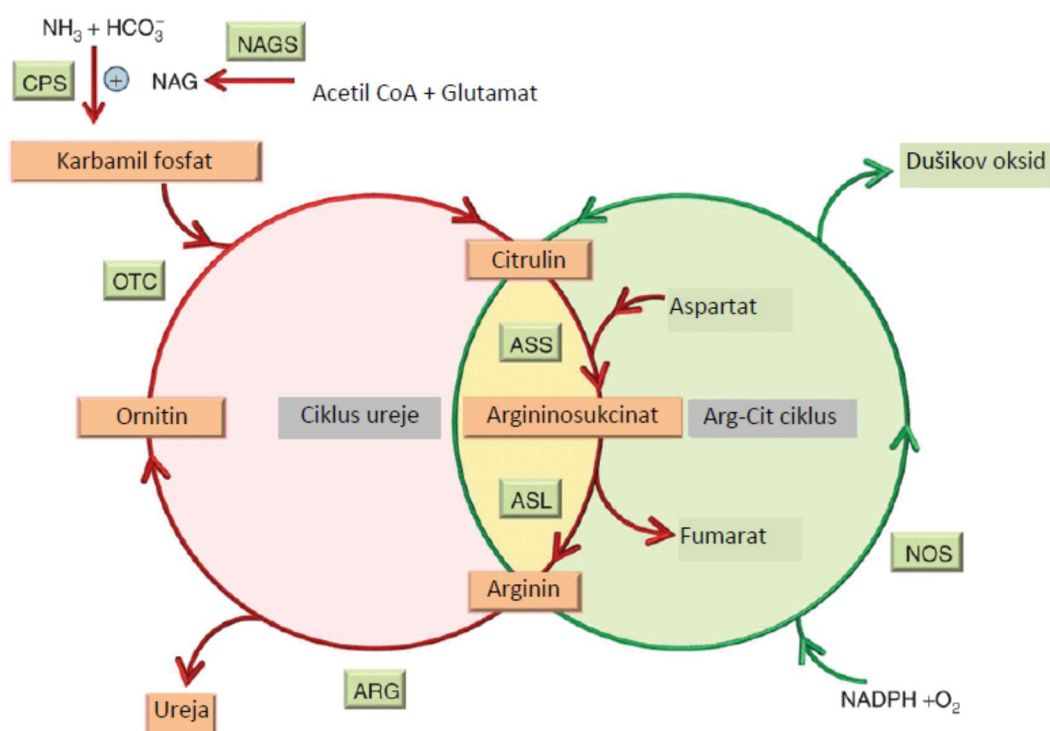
$NH_3 + HCO_3^-$

NAGS

CPS

$\oplus$

NAG

Acetil CoA + Glutamat

Karbamil fosfat

Dušikov oksid

OTC

Citrulin

Aspartat

ASS

Ornitin

Ciklus ureje

Argininosukcinat

Arg-Cit ciklus

ASL

Fumarat

NOS

Arginin

Ureja

ARG

NADPH $+O_2$